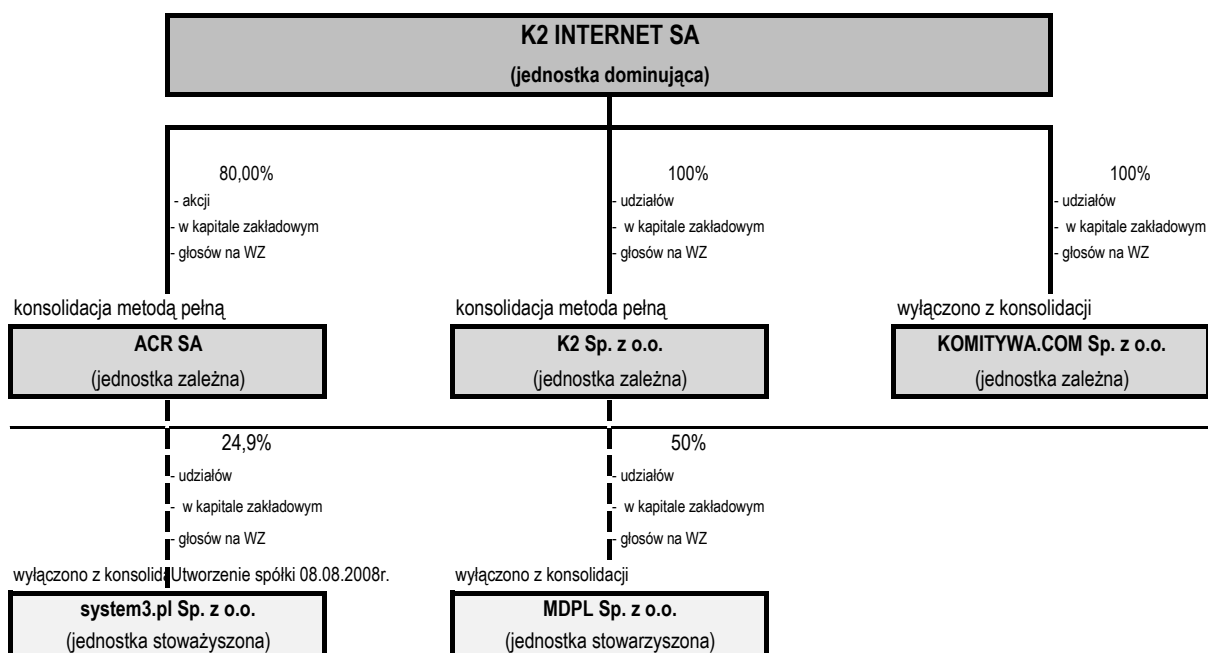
K2 INTERNET SA
(jednostka dominująca)

80,00%
- akcji
- w kapitale zakładowym
- głosów na WZ

100%
udziałów
- w kapitale zakładowym
- głosów na WZ

100%
- udziałów
- w kapitale zakładowym
- głosów na WZ

konsolidacja metodą pełną
ACR SA
(jednostka zależna)

konsolidacja metoda pełną
K2 Sp. z o.o.
(jednostka zależna)

wyłączono z konsolidacji
KOMITYWA.COM Sp. z o.o.
(jednostka zależna)

24,9%
udziałów
- w kapitale zakładowym
- głosów na WZ

50%
udziałów
- w kapitale zakładowym
- głosów na WZ

wyłączono z konsolidaUtworzenie spółki 08.08.2008r.
system3.pl Sp. z o.o.
(jednostka stoważyszona)

wyłączono z konsolidacji
MDPL Sp. z o.o.
(jednostka stowarzyszona)